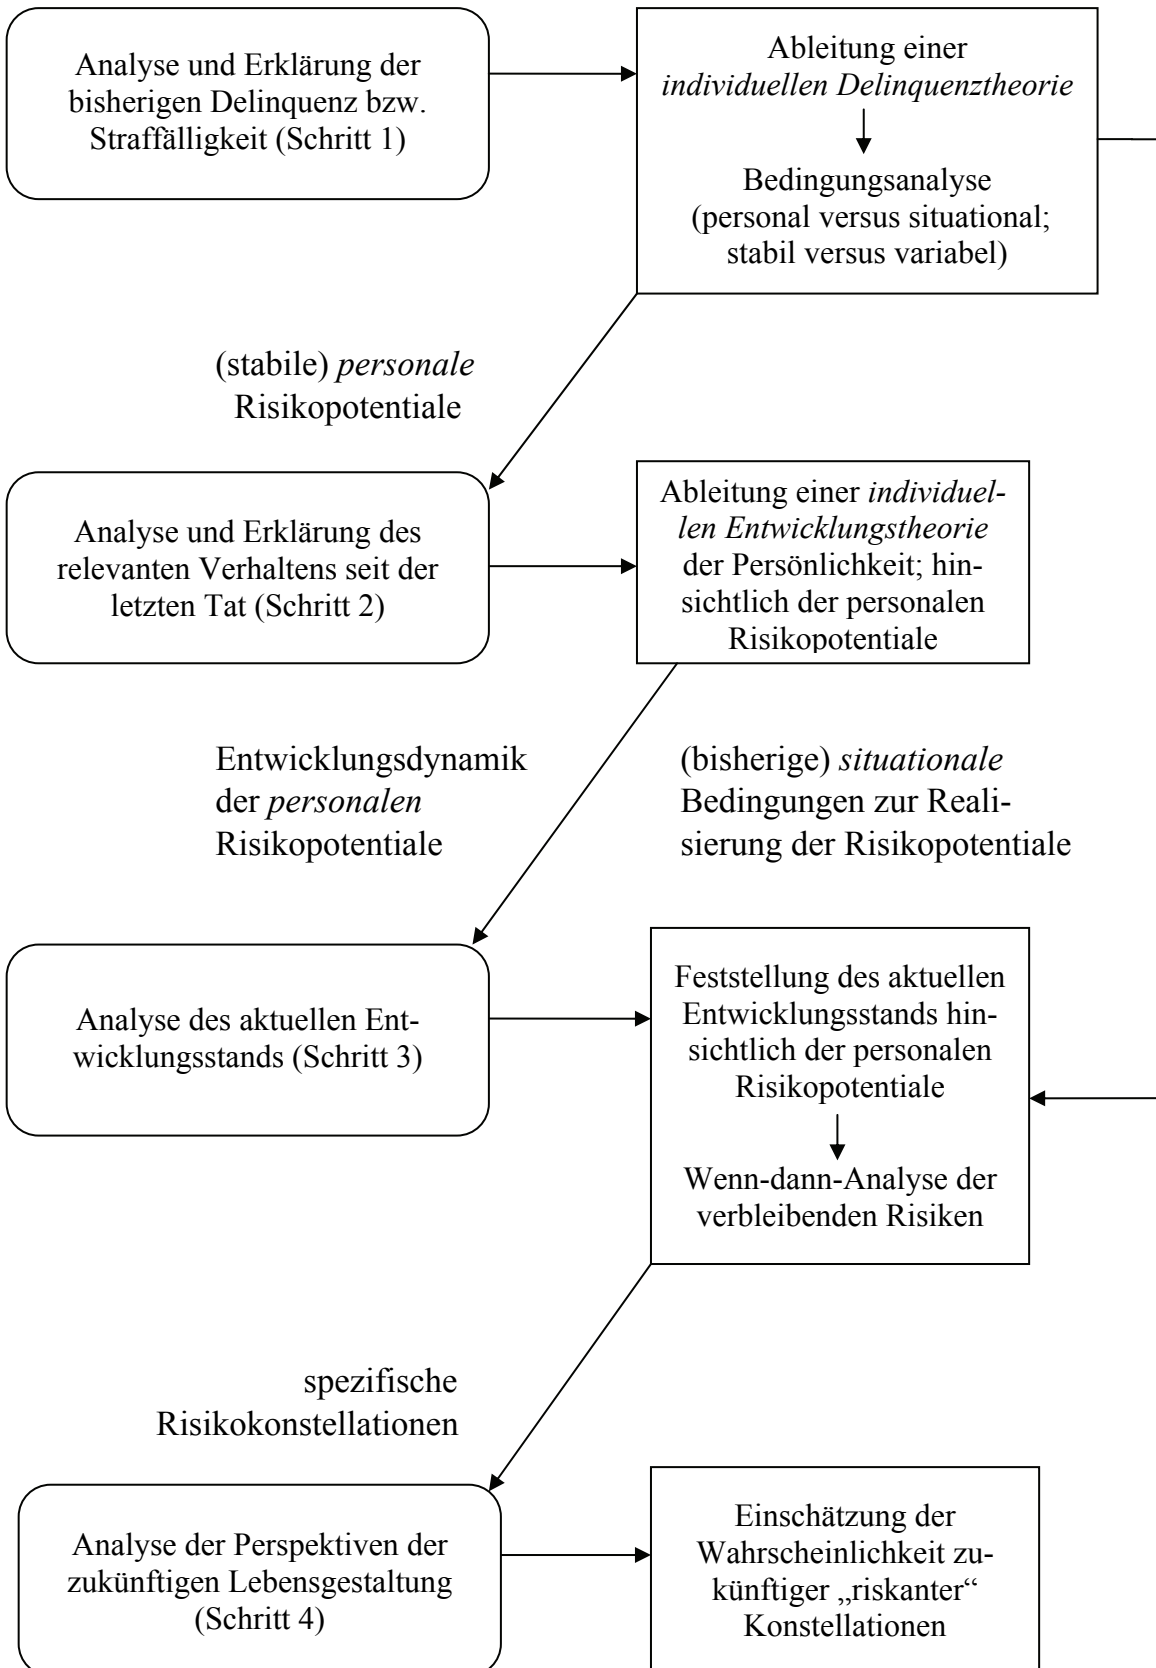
Analyse und Erklärung der bisherigen Delinquenz bzw. Straffälligkeit (Schritt 1)

Ableitung einer *individuellen Delinquenztheorie*

Bedingungsanalyse (personal versus situational; stabil versus variabel)

(stabile) *personale* Risikopotentiale

Analyse und Erklärung des relevanten Verhaltens seit der letzten Tat (Schritt 2)

Ableitung einer *individuellen Entwicklungstheorie* der Persönlichkeit; hinsichtlich der personalen Risikopotentiale

Entwicklungsdynamik der *personalen* Risikopotentiale

(bisherige) *situationale* Bedingungen zur Realisierung der Risikopotentiale

Analyse des aktuellen Entwicklungsstands (Schritt 3)

Feststellung des aktuellen Entwicklungsstands hinsichtlich der personalen Risikopotentiale

Wenn-dann-Analyse der verbleibenden Risiken

spezifische Risikokonstellationen

Analyse der Perspektiven der zukünftigen Lebensgestaltung (Schritt 4)

Einschätzung der Wahrscheinlichkeit zukünftiger „riskanter“ Konstellationen